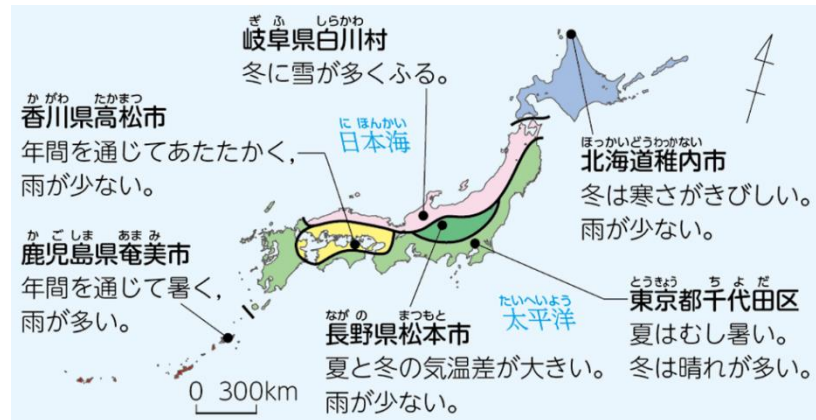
ぎふ しらかわ
岐阜県白川村
冬に雪が多くふる。

かがわ たかまつ
香川県高松市
年間を通じてあたたかく，雨が少ない。

にほんかい
日本海

ほっかいどうわっかない
北海道稚内市
冬は寒さがきびしい。雨が少ない。

かごしま あまみ
鹿児島県奄美市
年間を通じて暑く，雨が多い。

とうきょう ちよだ
東京都千代田区
夏はむし暑い。冬は晴れが多い。

たいへいよう
太平洋

ながの まつもと
長野県松本市
夏と冬の気温差が大きい。雨が少ない。

0 300km